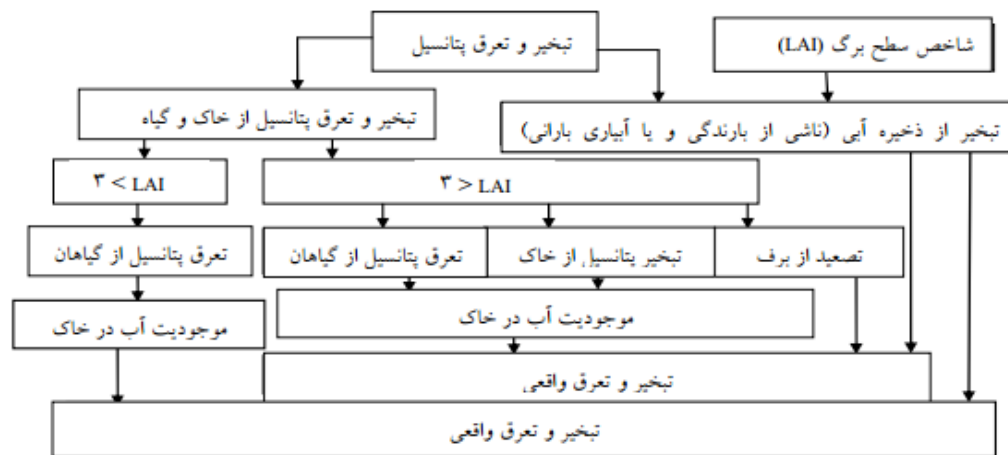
تبخیر و تعرق پتانسیل

شاخص سطح برگ (LAI)

تبخیر و تعرق پتانسیل از خاک و گیاه

تبخیر از ذخیره آبی (ناشی از بارندگی و یا آبیاری بارانی)

۳ < LAI

۳ > LAI

تعرق پتانسیل از گیاهان

تعرق پتانسیل از گیاهان

تبخیر پتانسیل از خاک

تصعید از برف

موجودیت آب در خاک

موجودیت آب در خاک

تبخیر و تعرق واقعی

تبخیر و تعرق واقعی